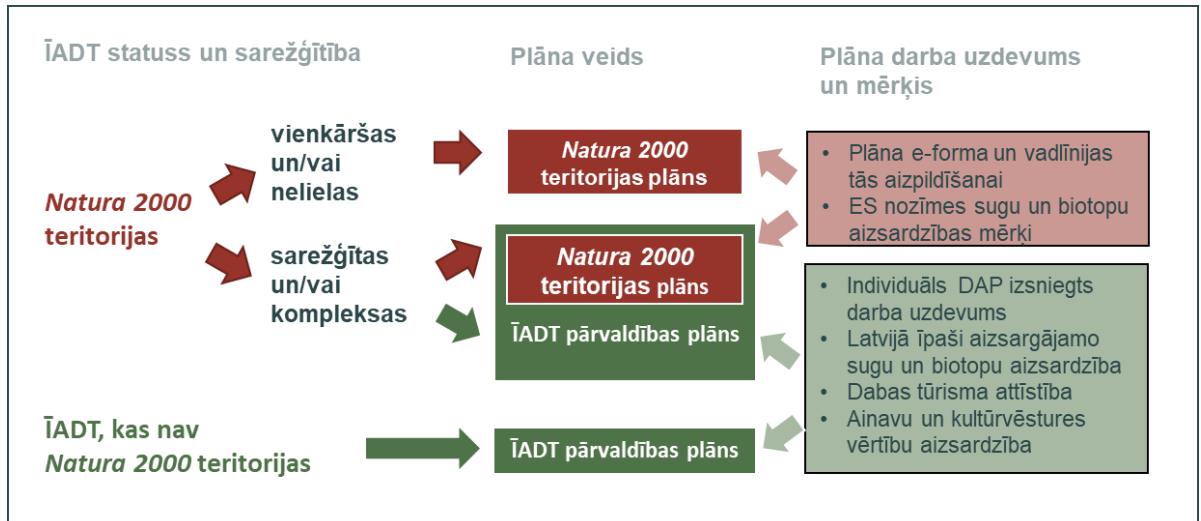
ĪADT statuss un sarežģītība

Plāna veids

Plāna darba uzdevums un mērķis

Natura 2000 teritorijas

vienkāršas un/vai nelielas

sarežģītas un/vai kompleksas

Natura 2000 teritorijas plāns

Natura 2000 teritorijas plāns

ĪADT pārvaldības plāns

- Plāna e-forma un vadlīnijas tās aizpildīšanai
- ES nozīmes sugu un biotopu aizsardzības mērķi

- Individuāls DAP izsniegts darba uzdevums
- Latvijā īpaši aizsargājamo sugu un biotopu aizsardzība
- Dabas tūrisma attīstība
- Ainavu un kultūrvēstures vērtību aizsardzība

ĪADT, kas nav Natura 2000 teritorijas

ĪADT pārvaldības plāns